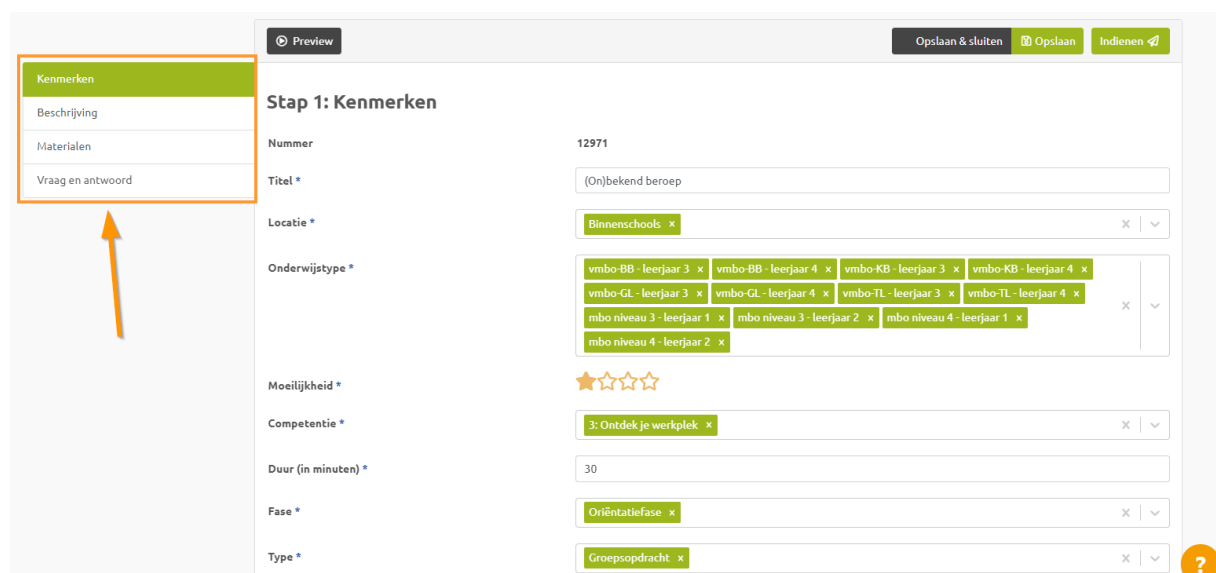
Kenmerken
Beschrijving
Materialen
Vraag en antwoord

Preview

Opslaan & sluiten
Opslaan
Indienen

Stap 1: Kenmerken

Nummer
12971

Titel *
(On)bekend beroep

Locatie *
Binnenschools ×

Onderwijstype *
vmbo-BB - leerjaar 3 × vmbo-BB - leerjaar 4 × vmbo-KB - leerjaar 3 × vmbo-KB - leerjaar 4 × vmbo-GL - leerjaar 3 × vmbo-GL - leerjaar 4 × vmbo-TL - leerjaar 3 × vmbo-TL - leerjaar 4 × mbo niveau 3 - leerjaar 1 × mbo niveau 3 - leerjaar 2 × mbo niveau 4 - leerjaar 1 × mbo niveau 4 - leerjaar 2 ×

Moeilijkheid *

Competentie *
3: Ontdek je werkplek ×

Duur (in minuten) *
30

Fase *
Oriëntatiefase ×

Type *
Groepsopdracht ×

?